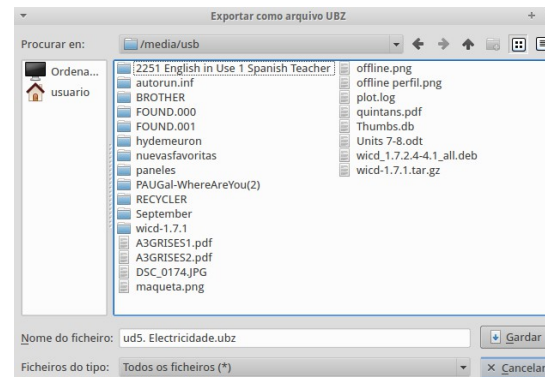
Exportar como arquivo UBZ

Procurar en: /media/usb

Ordena...
usuario

2251 English in Use 1 Spanish Teacher
autorun.inf
BROTHER
FOUND.000
FOUND.001
hydemeuron
nuevasfavoritas
paneles
PAUGal-WhereAreYou(2)
RECYCLER
September
wicd-1.7.1
A3GRISES1.pdf
A3GRISES2.pdf
DSC_0174.JPG
maqueta.png
offline.png
offline perfil.png
plot.log
quintans.pdf
Thumbs.db
Units 7-8.odt
wicd_1.7.2.4-4.1_all.deb
wicd-1.7.1.tar.gz

Nome do ficheiro: ud5. Electricidade.ubz
Gardar

Ficheiros do tipo: Todos os ficheiros (*)
Cancelar